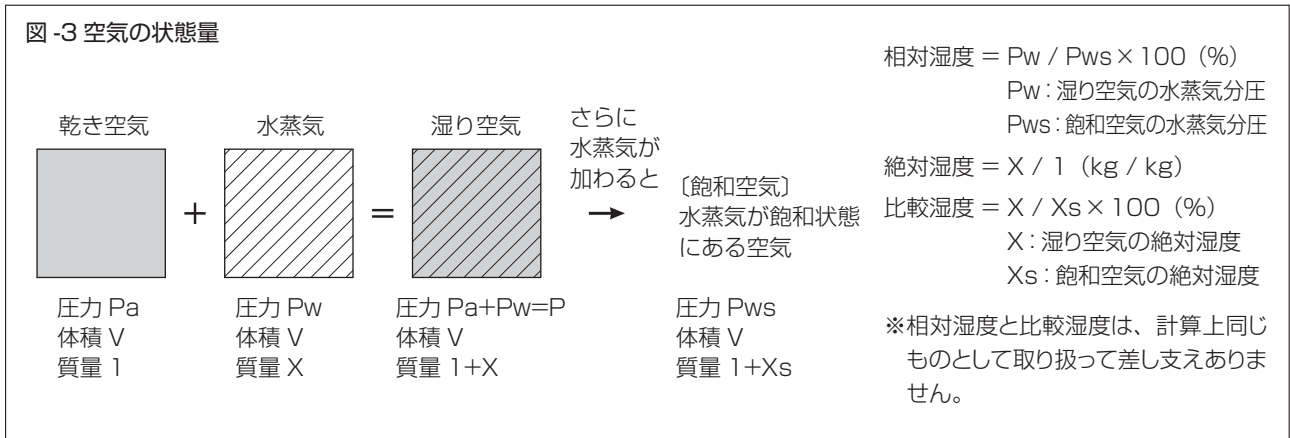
図 -3 空気の状態量

乾き空気
圧力 Pa
体積 V
質量 1

+

水蒸気
圧力 Pw
体積 V
質量 X

=

湿り空気
圧力 Pa+Pw=P
体積 V
質量 1+X

さらに水蒸気が加わると →

〔飽和空気〕
水蒸気が飽和状態にある空気
圧力 Pws
体積 V
質量 1+Xs

相対湿度 = Pw / Pws × 100（%）
Pw：湿り空気の水蒸気分圧
Pws：飽和空気の水蒸気分圧
絶対湿度 = X / 1（kg / kg）
比較湿度 = X / Xs × 100（%）
X：湿り空気の絶対湿度
Xs：飽和空気の絶対湿度

※相対湿度と比較湿度は、計算上同じものとして取り扱って差し支えありません。